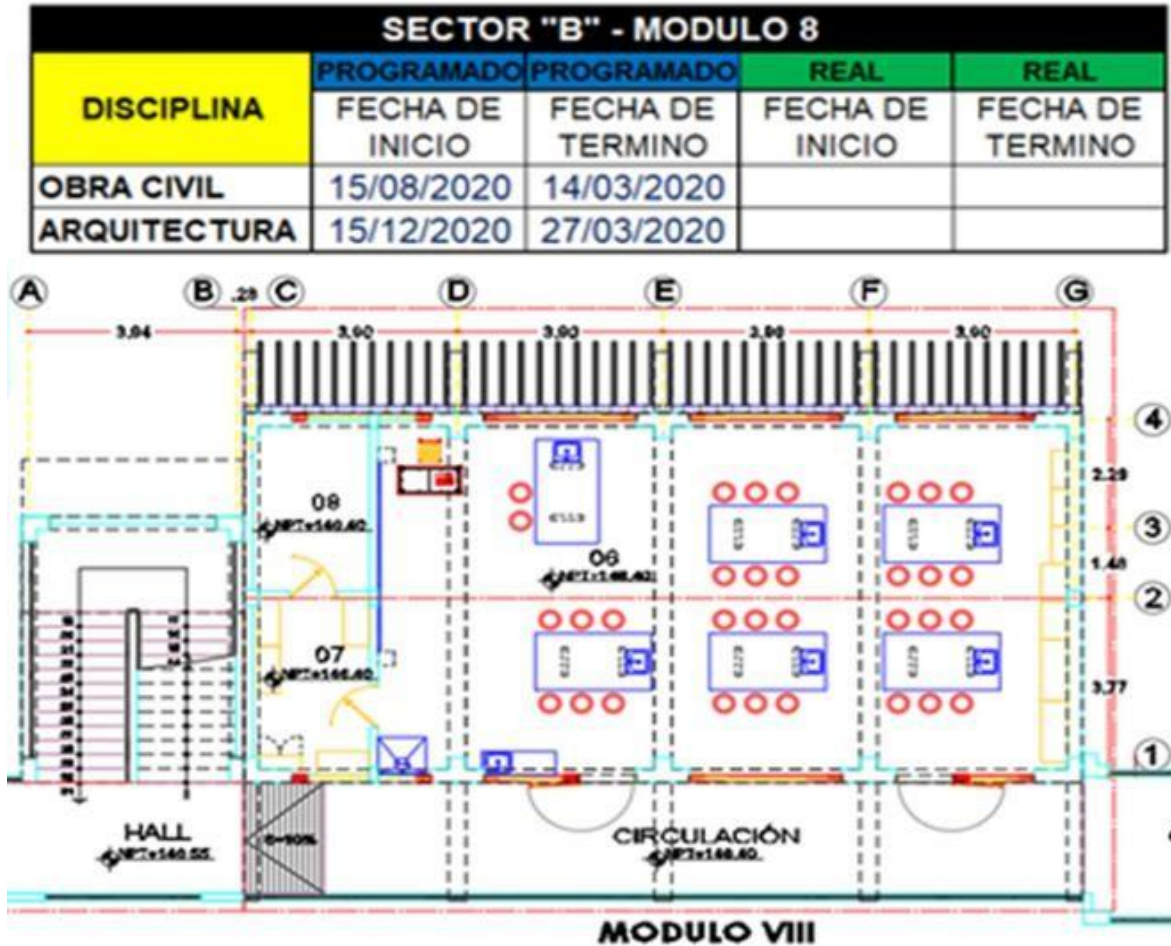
| SECTOR "B" - MODULO 8 | | | | |
|---|---|---|---|---|
| DISCIPLINA | PROGRAMADO | PROGRAMADO | REAL | REAL |
| | FECHA DE INICIO | FECHA DE TERMINO | FECHA DE INICIO | FECHA DE TERMINO |
| OBRA CIVIL | 15/08/2020 | 14/03/2020 | | |
| ARQUITECTURA | 15/12/2020 | 27/03/2020 | | |

A B .29 C D E F G

3,04 3,90 3,90 3,90 3,90

4 2.29 3 1.48 2 3.77 1

08 NPT=140.40

07 NPT=140.40

06 NPT=140.40

HALL NPT=140.55

CIRCULACIÓN NPT=140.40

MODULO VIII